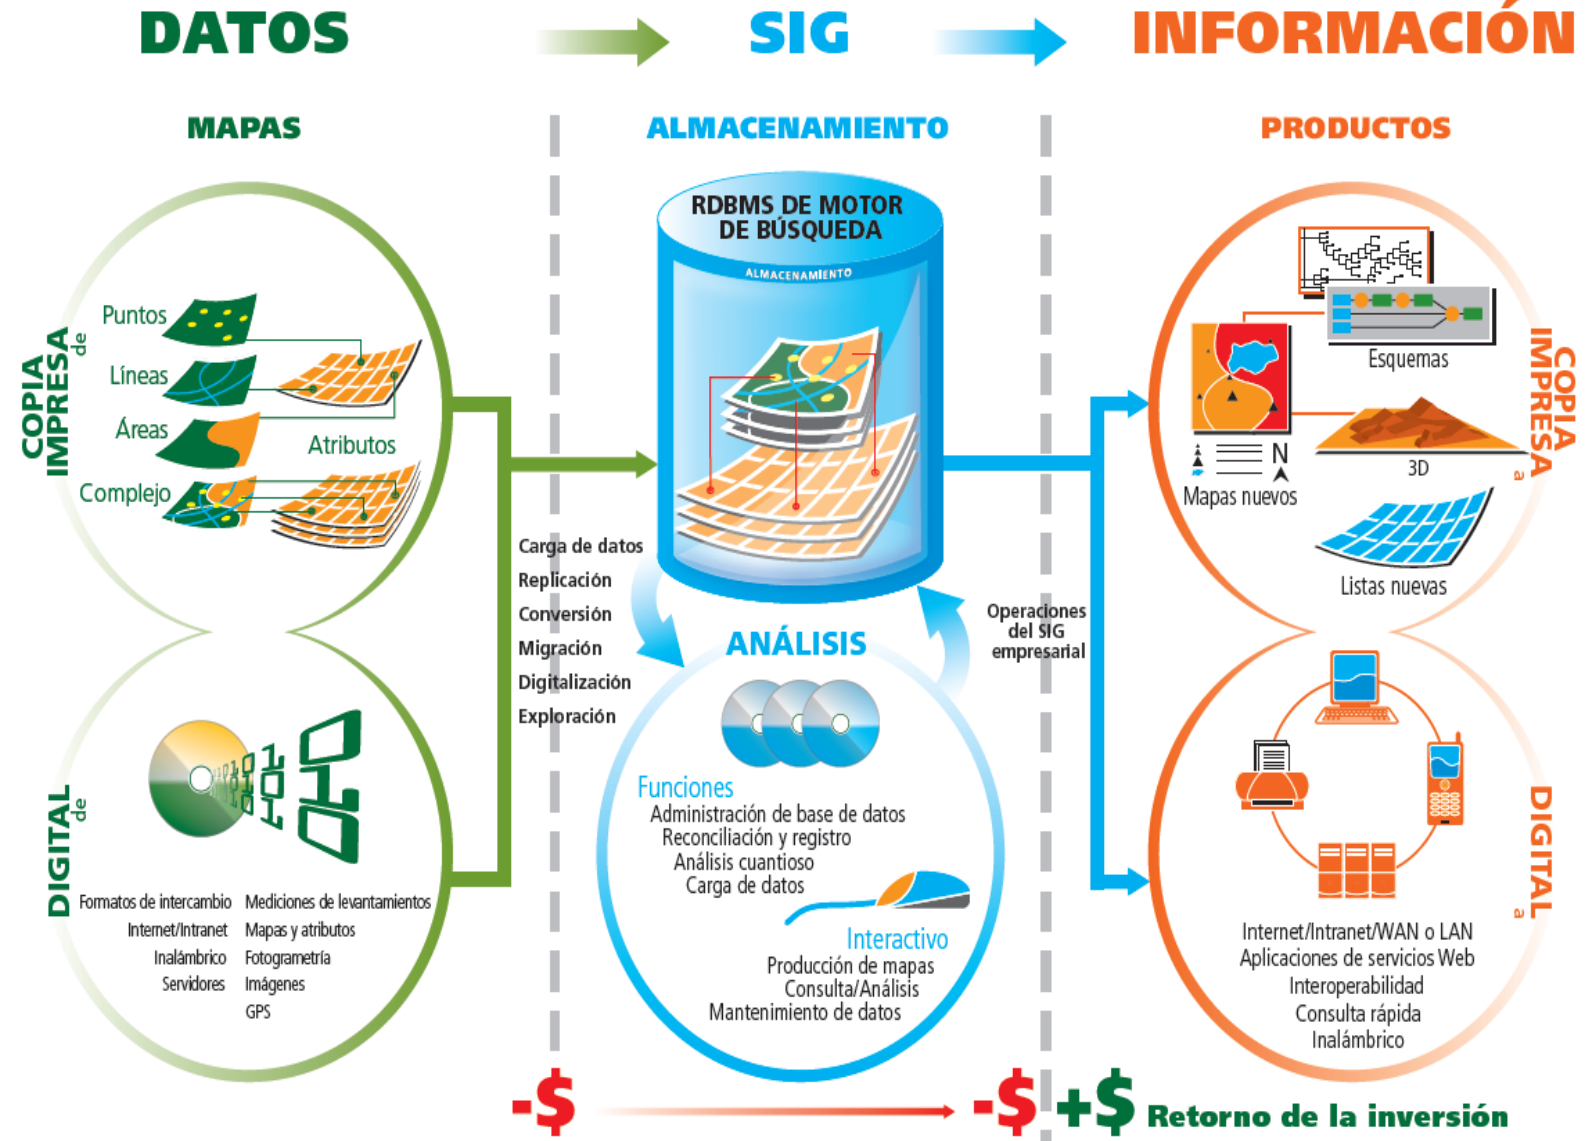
DATOS

SIG

INFORMACIÓN

MAPAS

ALMACENAMIENTO

PRODUCTOS

COPIA IMPRESA de

Puntos

Líneas

Áreas

Atributos

Complejo

RDBMS DE MOTOR DE BÚSQUEDA

ALMACENAMIENTO

Esquemas

COPIA IMPRESA a

N

Mapas nuevos

3D

Listas nuevas

Carga de datos
Replicación
Conversión
Migración
Digitalización
Exploración

ANÁLISIS

Operaciones del SIG empresarial

DIGITAL de

Formatos de intercambio
Internet/Intranet
Inalámbrico
Servidores

Mediciones de levantamientos
Mapas y atributos
Fotogrametría
Imágenes
GPS

Funciones
Administración de base de datos
Reconciliación y registro
Análisis cuantioso
Carga de datos

Interactivo
Producción de mapas
Consulta/Análisis
Mantenimiento de datos

DIGITAL a

Internet/Intranet/WAN o LAN
Aplicaciones de servicios Web
Interoperabilidad
Consulta rápida
Inalámbrico

-$ -$ +$ Retorno de la inversión